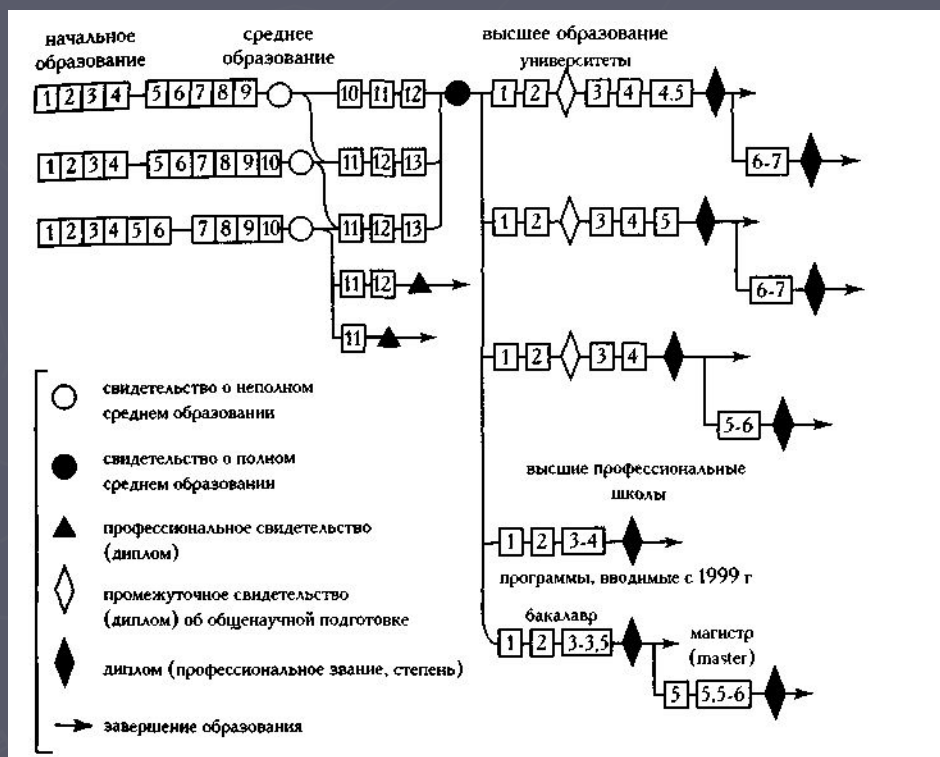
начальное образование

среднее образование

высшее образование

университеты

1 2 3 4 5 6 7 8 9 10 11 12 1 2 3 4 4.5

6-7

1 2 3 4 5 6 7 8 9 10 11 12 13

1 2 3 4 5 6 7 8 9 10 11 12 13

1 2 3 4 5

6-7

11 12

11

1 2 3 4

5-6

свидетельство о неполном среднем образовании

свидетельство о полном среднем образовании

профессиональное свидетельство (диплом)

промежуточное свидетельство (диплом) об общенаучной подготовке

диплом (профессиональное звание, степень)

завершение образования

высшие профессиональные школы

1 2 3-4

программы, вводимые с 1999 г

бакалавр

1 2 3-3,5

магистр (master)

5 5,5-6